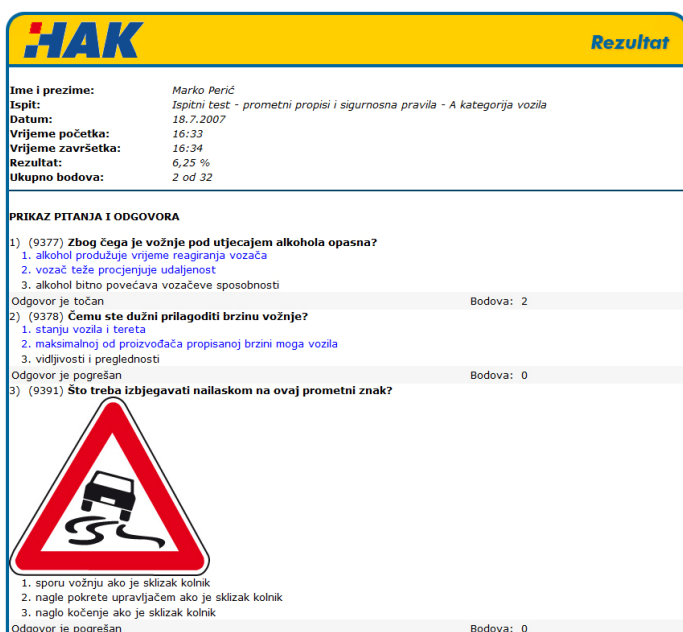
HAK

Rezultat

| | |
|---|---|
| Ime i prezime: | Marko Perić |
| Ispit: | Ispitni test - prometni propisi i sigurnosna pravila - A kategorija vozila |
| Datum: | 18.7.2007 |
| Vrijeme početka: | 16:33 |
| Vrijeme završetka: | 16:34 |
| Rezultat: | 6,25 % |
| Ukupno bodova: | 2 od 32 |

PRIKAZ PITANJA I ODGOVORA

1) (9377) Zbog čega je vožnje pod utjecajem alkohola opasna?
1. alkohol produžuje vrijeme reagiranja vozača
2. vozač teže procjenjuje udaljenost
3. alkohol bitno povećava vozačeve sposobnosti
Odgovor je točan Bodova: 2

2) (9378) Čemu ste dužni prilagoditi brzinu vožnje?
1. stanju vozila i tereta
2. maksimalnoj od proizvođača propisanoj brzini moga vozila
3. vidljivosti i preglednosti
Odgovor je pogrešan Bodova: 0

3) (9391) Što treba izbjegavati nailaskom na ovaj prometni znak?
1. sporu vožnju ako je sklizak kolnik
2. nagle pokrete upravljačem ako je sklizak kolnik
3. naglo kočenje ako je sklizak kolnik
Odgovor je pogrešan Bodova: 0